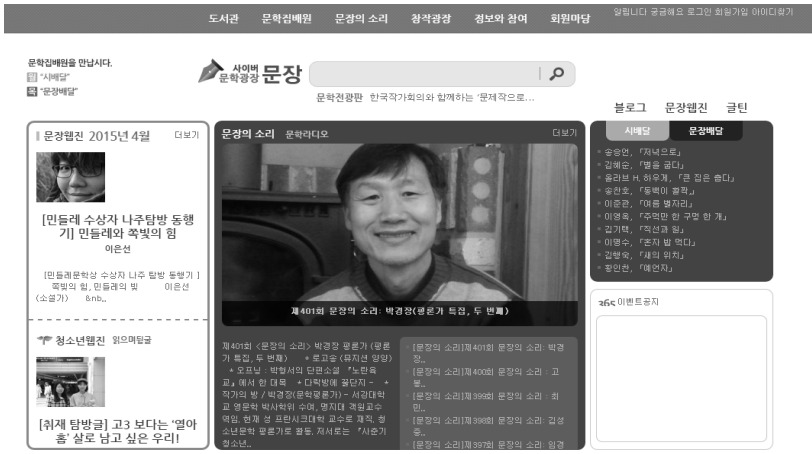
도서관 문학집배원 문장의 소리 창작광장 정보와 참여 회원마당

알립니다 궁금해요 로그인 회원가입 아이디찾기

문학집배원을 만납니다.
"시배달"
"문장배달"

사이버 문학광장 문장

문학전광판 한국작가회의와 함께하는 '문제작으로...

블로그 문장웹진 글틴

문장웹진 2015년 4월 더보기

[민들레 수상자 나주탐방 동행기] 민들레와 쪽빛의 힘
이은선

[민들레문학상 수상자 나주 탐방 동행기] 쪽빛의 힘, 민들레의 힘 이은선 (소설가) &nb...

청소년웹진 읽으며읽글

[취재 탐방글] 고3 보다는 '열아홉' 살로 남고 싶은 우리!

문장의 소리 문학라디오 더보기

제401회 문장의 소리: 박경장(평론가 특집, 두 번째)

제401회 <문장의 소리> 박경장 평론가 (평론가 특집, 두 번째) * 로고송 (뮤지션 양양) * 오프닝 : 박형서의 단편소설 「노란육교」에서 한 대목 * 다락방에 꽂다지 - * 작가의 방 / 박경장(문학평론가) - 서강대학교 영문학 박사학위 수여, 명지대 객원교수 역임. 현재 성 프란시스대학 교수로 재직. 청소년문학 평론가로 활동. 저서로는 『사춘기 청소년...

[문장의 소리]제401회 문장의 소리: 박경장,...
[문장의 소리]제400회 문장의 소리 : 고봉...
[문장의 소리]제399회 문장의 소리 : 최민,...
[문장의 소리]제398회 문장의 소리: 김성중,...
[문장의 소리]제397회 문장의 소리: 임경...

시배달 문장배달

송승언, 「저녁으로」
김해순, 「별을 굽다」
올라브 H. 하우게, 「큰 짐은 좀다」
송찬호, 「동백이 활짝」
이준관, 「여름 별자리」
이영옥, 「주먹만 한 구멍 한 개」
김기택, 「직선과 원」
이명수, 「혼자 밥 먹다」
김광규, 「새의 위치」
황인찬, 「예언자」

365 이벤트공지